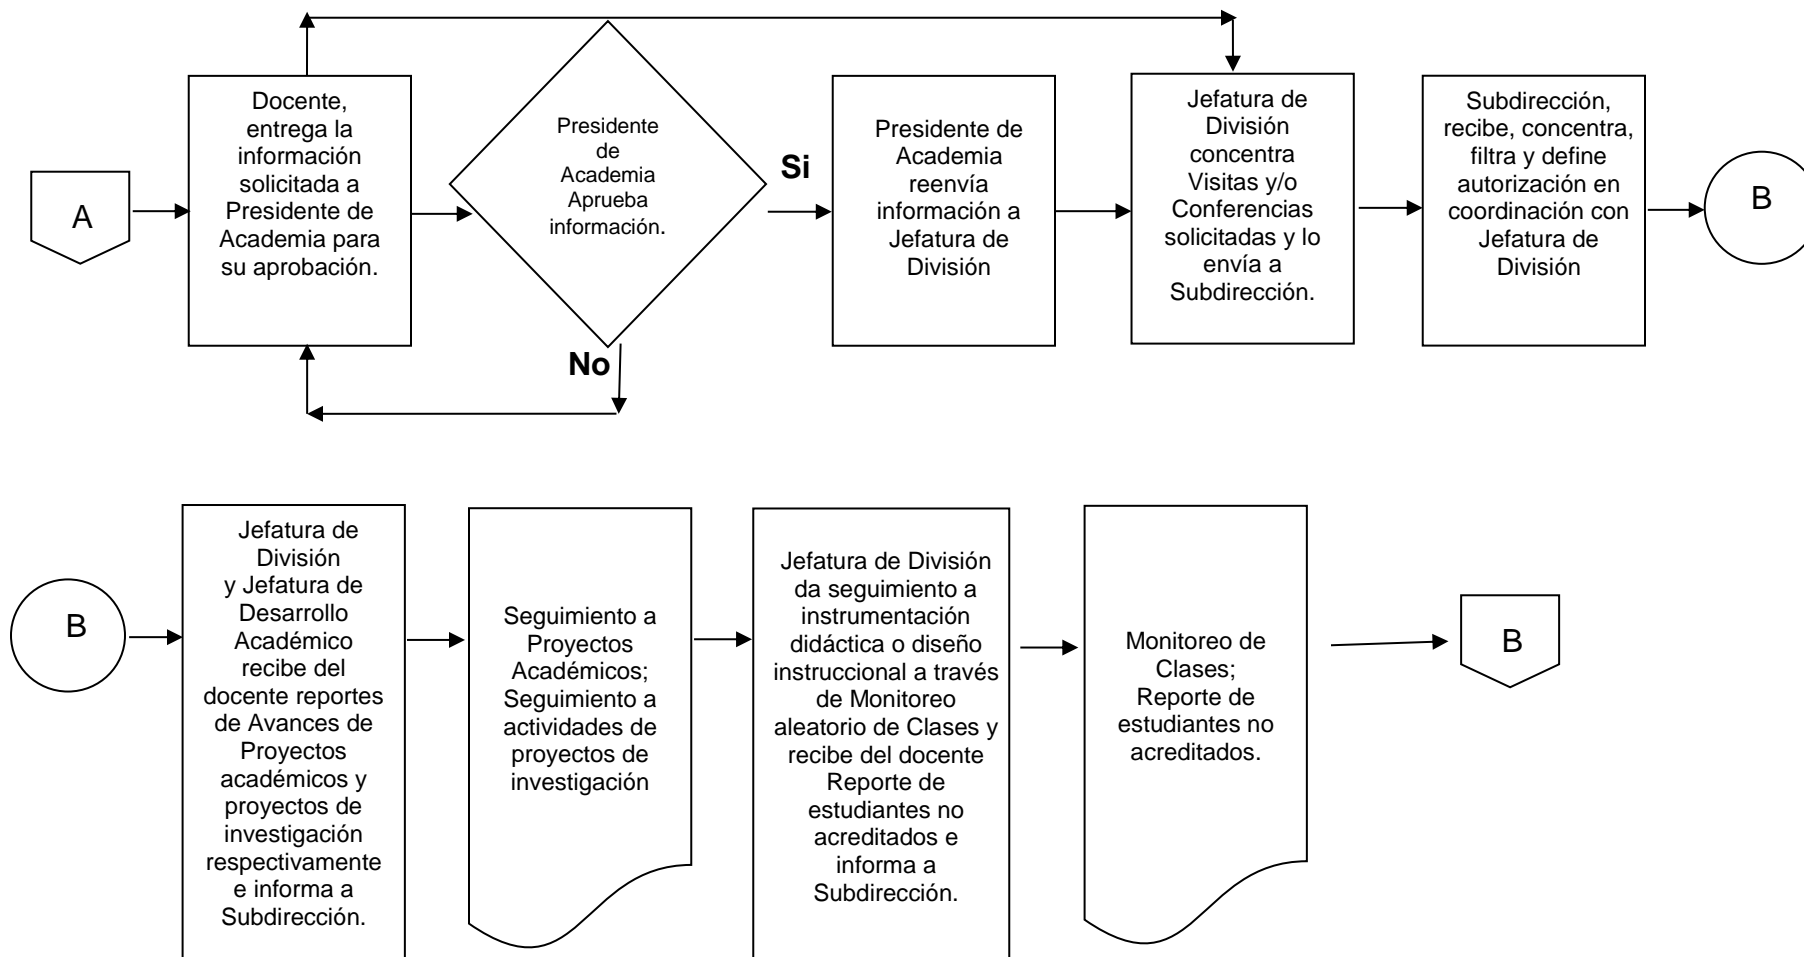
A

Docente, entrega la información solicitada a Presidente de Academia para su aprobación.

Presidente de Academia Aprueba información.

Si

No

Presidente de Academia reenvía información a Jefatura de División

Jefatura de División concentra Visitas y/o Conferencias solicitadas y lo envía a Subdirección.

Subdirección, recibe, concentra, filtra y define autorización en coordinación con Jefatura de División

B

B

Jefatura de División y Jefatura de Desarrollo Académico recibe del docente reportes de Avances de Proyectos académicos y proyectos de investigación respectivamente e informa a Subdirección.

Seguimiento a Proyectos Académicos; Seguimiento a actividades de proyectos de investigación

Jefatura de División da seguimiento a instrumentación didáctica o diseño instruccional a través de Monitoreo aleatorio de Clases y recibe del docente Reporte de estudiantes no acreditados e informa a Subdirección.

Monitoreo de Clases; Reporte de estudiantes no acreditados.

B